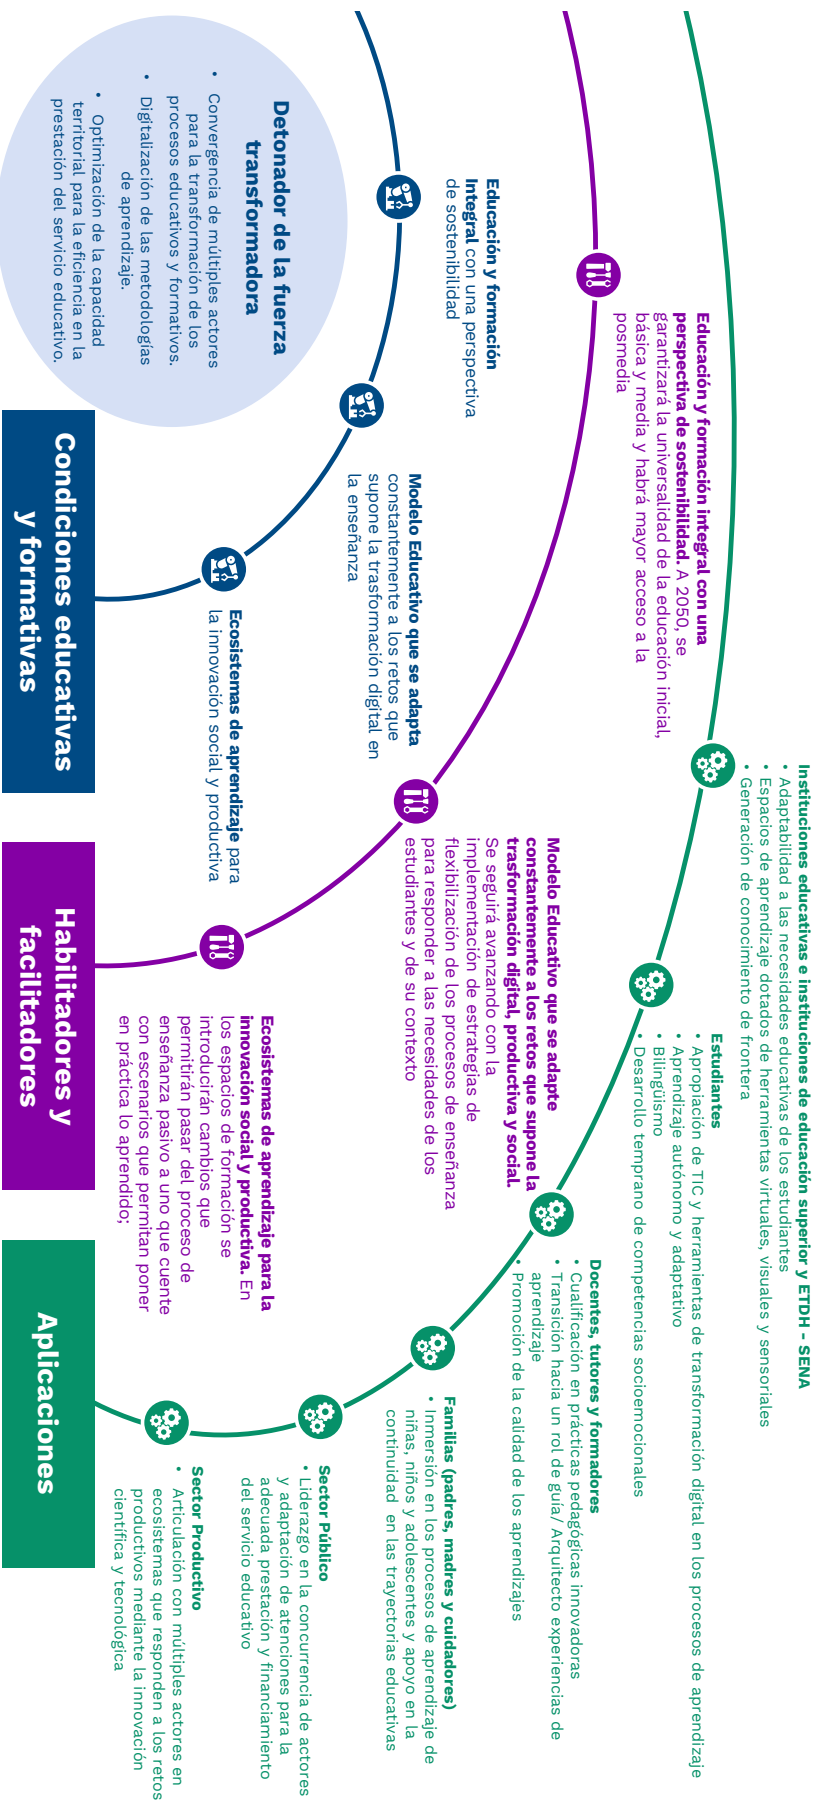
Detonador de la fuerza transformadora

• Convergencia de múltiples actores para la transformación de los procesos educativos y formativos.
• Digitalización de las metodologías de aprendizaje.
• Optimización de la capacidad territorial para la eficiencia en la prestación del servicio educativo.

Condiciones educativas y formativas

Educación y formación integral con una perspectiva de sostenibilidad

Modelo Educativo que se adapta constantemente a los retos que supone la trasformación digital en la enseñanza

Ecosistemas de aprendizaje para la innovación social y productiva

Habilitadores y facilitadores

Educación y formación integral con una perspectiva de sostenibilidad. A 2050, se garantizará la universalidad de la educación inicial, básica y media y habrá mayor acceso a la posmedia

Modelo Educativo que se adapte constantemente a los retos que supone la trasformación digital, productiva y social. Se seguirá avanzando con la implementación de estrategias de flexibilización de los procesos de enseñanza para responder a las necesidades de los estudiantes y de su contexto

Ecosistemas de aprendizaje para la innovación social y productiva. En los espacios de formación se introducirán cambios que permitirán pasar del proceso de enseñanza pasivo a uno que cuente con escenarios que permitan poner en práctica lo aprendido;

Aplicaciones

Instituciones educativas e instituciones de educación superior y ETDH - SENA
• Adaptabilidad a las necesidades educativas de los estudiantes
• Espacios de aprendizaje dotados de herramientas virtuales, visuales y sensoriales
• Generación de conocimiento de frontera

Estudiantes
• Apropiación de TIC y herramientas de transformación digital en los procesos de aprendizaje
• Aprendizaje autónomo y adaptativo
• Bilingüismo
• Desarrollo temprano de competencias socioemocionales

Docentes, tutores y formadores
• Cualificación en prácticas pedagógicas innovadoras
• Transición hacia un rol de guía/ Arquitecto experiencias de aprendizaje
• Promoción de la calidad de los aprendizajes

Familias (padres, madres y cuidadores)
• Inmersión en los procesos de aprendizaje de niñas, niños y adolescentes y apoyo en la continuidad en las trayectorias educativas

Sector Público
• Liderazgo en la concurrencia de actores y adaptación de atenciones para la adecuada prestación y financiamiento del servicio educativo

Sector Productivo
• Articulación con múltiples actores en ecosistemas que responden a los retos productivos mediante la innovación científica y tecnológica